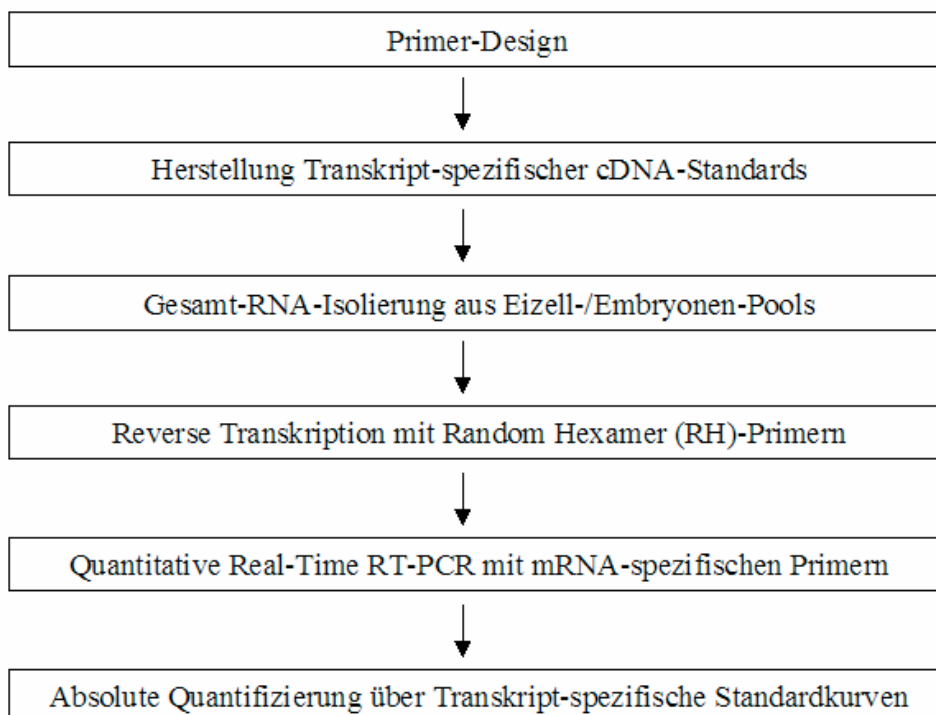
Primer-Design

Herstellung Transkript-spezifischer cDNA-Standards

Gesamt-RNA-Isolierung aus Eizell-/Embryonen-Pools

Reverse Transkription mit Random Hexamer (RH)-Primern

Quantitative Real-Time RT-PCR mit mRNA-spezifischen Primern

Absolute Quantifizierung über Transkript-spezifische Standardkurven